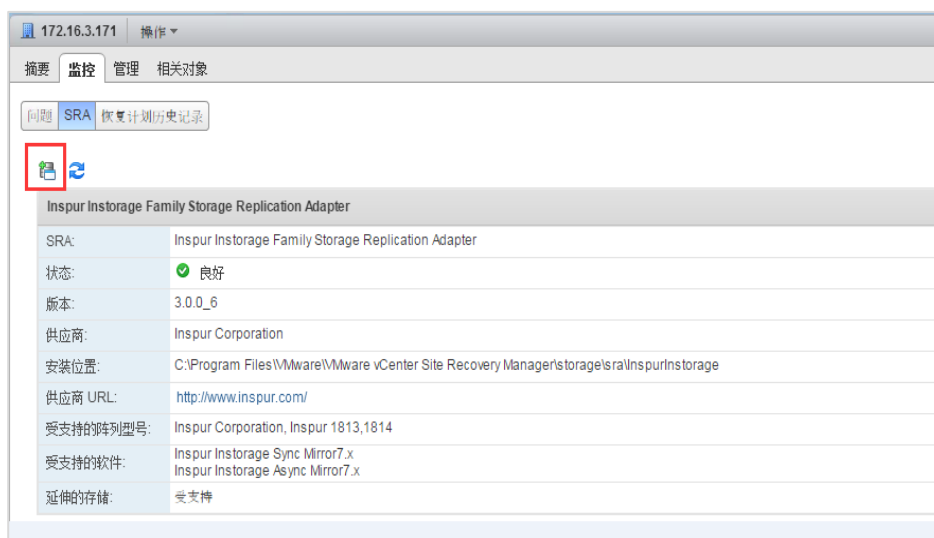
172.16.3.171 操作▾

摘要 监控 管理 相关对象

问题 SRA 恢复计划历史记录

Inspur Instorage Family Storage Replication Adapter

| | |
|---|---|
| SRA: | Inspur Instorage Family Storage Replication Adapter |
| 状态: | 良好 |
| 版本: | 3.0.0_6 |
| 供应商: | Inspur Corporation |
| 安装位置: | C:\Program Files\VMware\VMware vCenter Site Recovery Manager\storage\sra\InspurInstorage |
| 供应商 URL: | http://www.inspur.com/ |
| 受支持的阵列型号: | Inspur Corporation, Inspur 1813,1814 |
| 受支持的软件: | Inspur Instorage Sync Mirror7.x Inspur Instorage Async Mirror7.x |
| 延伸的存储: | 受支持 |